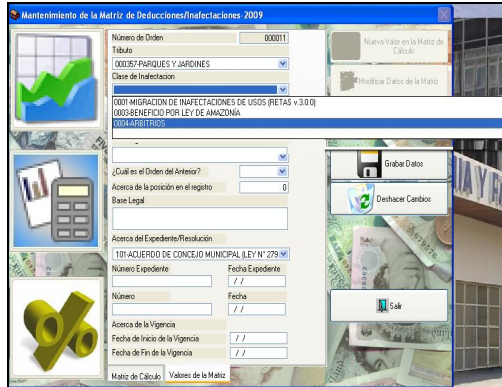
Mantenimiento de la Matriz de Deducciones/Inafectaciones-2009

Número de Orden
000011
Tributo
000357-PARQUES Y JARDINES
Clase de Inafectacion
0001-MIGRACION DE INAFECTACIONES DE USOS (RETAS v.3.0.0)
0003-BENEFICIO POR LEY DE AMAZONÍA
0004-ARBITRIOS
¿Cuál es el Orden del Anterior?
Acerca de la posición en el registro
0
Base Legal
Acerca del Expediente/Resolución
101-ACUERDO DE CONCEJO MUNICIPAL (LEY N° 279
Número Expediente
Fecha Expediente
/ /
Número
Fecha
/ /
Acerca de la Vigencia
Fecha de Inicio de la Vigencia
/ /
Fecha de Fin de la Vigencia
/ /
Matriz de Cálculo
Valores de la Matriz

Nuevo Valor en la Matriz de Cálculo
Modificar Datos de la Matriz
Grabar Datos
Deshacer Cambios
Salir